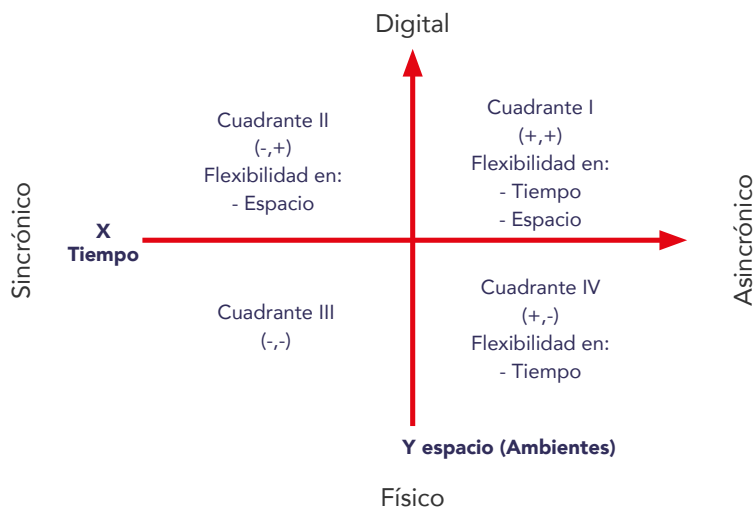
Digital

Cuadrante II
(-,+)
Flexibilidad en:
- Espacio

Cuadrante I
(+,+)
Flexibilidad en:
- Tiempo
- Espacio

Sincrónico

X
Tiempo

Asincrónico

Cuadrante III
(-,-)

Cuadrante IV
(+,-)
Flexibilidad en:
- Tiempo

Y espacio (Ambientes)

Físico